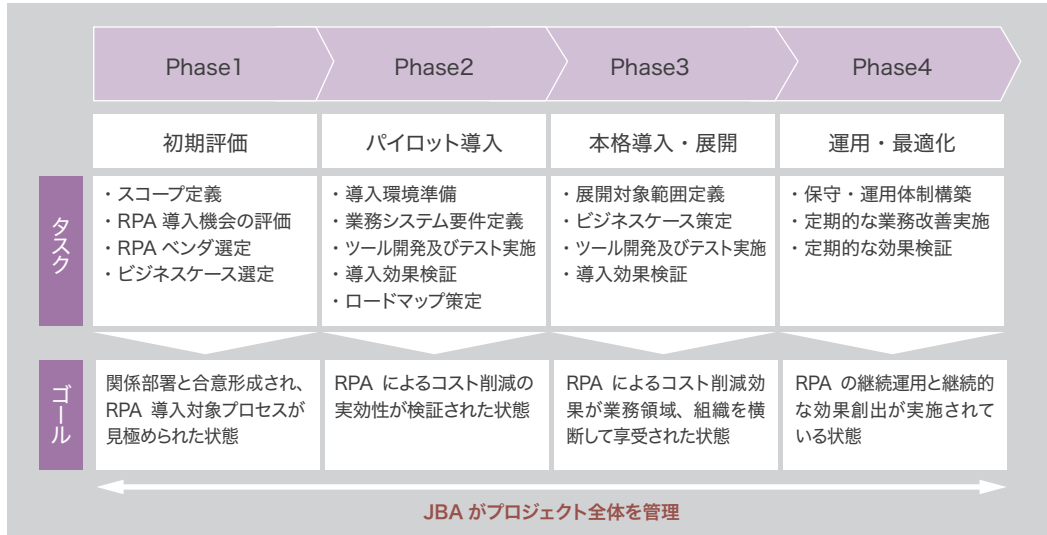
| | Phase1 | Phase2 | Phase3 | Phase4 |
|---|---|---|---|---|
| | 初期評価 | パイロット導入 | 本格導入・展開 | 運用・最適化 |
| タスク | ・スコープ定義<br>・RPA 導入機会の評価<br>・RPA ベンダ選定<br>・ビジネスケース選定 | ・導入環境準備<br>・業務システム要件定義<br>・ツール開発及びテスト実施<br>・導入効果検証<br>・ロードマップ策定 | ・展開対象範囲定義<br>・ビジネスケース策定<br>・ツール開発及びテスト実施<br>・導入効果検証 | ・保守・運用体制構築<br>・定期的な業務改善実施<br>・定期的な効果検証 |
| ゴール | 関係部署と合意形成され、RPA 導入対象プロセスが見極められた状態 | RPA によるコスト削減の実効性が検証された状態 | RPA によるコスト削減効果が業務領域、組織を横断して享受された状態 | RPA の継続運用と継続的な効果創出が実施されている状態 |

JBA がプロジェクト全体を管理